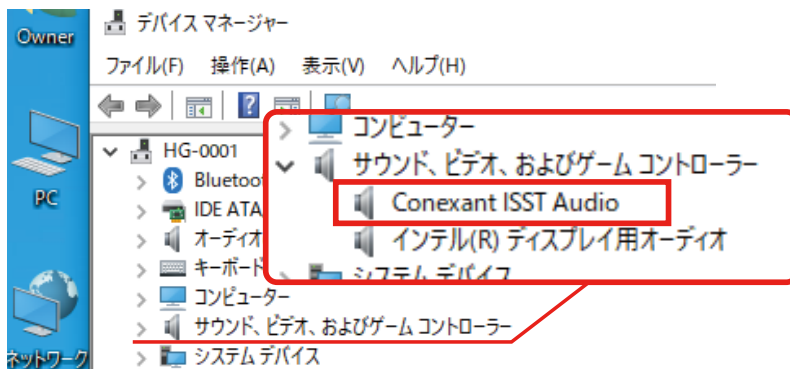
Owner

PC

ネットワーク

デバイス マネージャー

ファイル(F) 操作(A) 表示(V) ヘルプ(H)

HG-0001
Blueto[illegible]
IDE ATA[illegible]
オーディオ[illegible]
キーボード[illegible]
コンピューター
サウンド、ビデオ、およびゲーム コントローラー
システム デバイス

コンピューター
サウンド、ビデオ、およびゲーム コントローラー
Conexant ISST Audio
インテル(R) ディスプレイ用オーディオ
システム デバイス